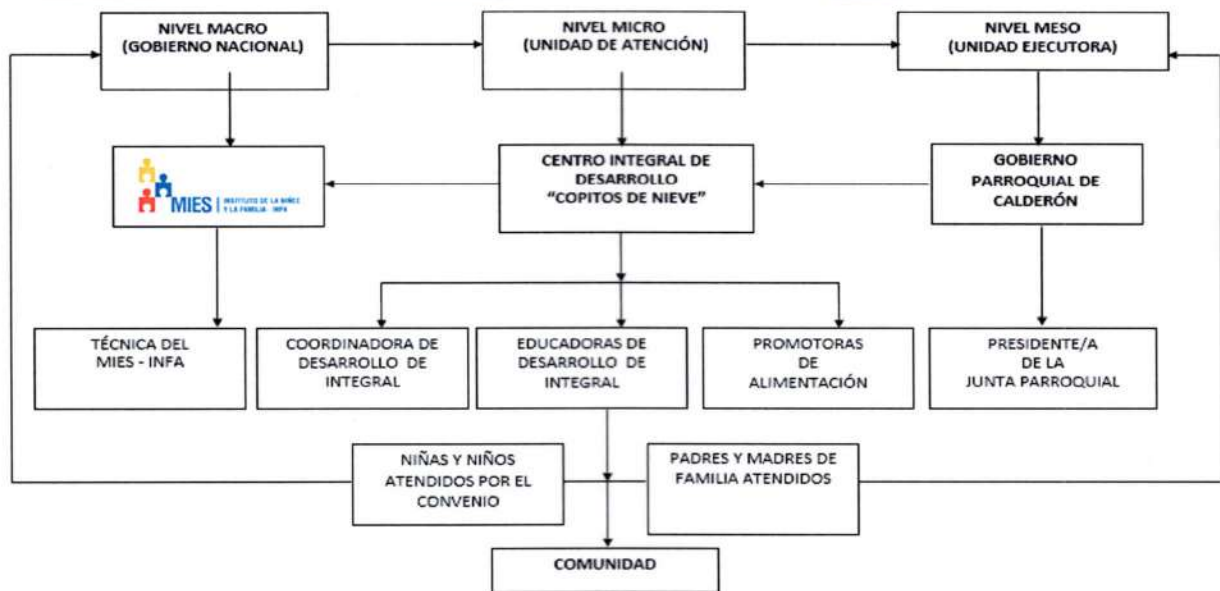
NIVEL MACRO
(GOBIERNO NACIONAL)

NIVEL MICRO
(UNIDAD DE ATENCIÓN)

NIVEL MESO
(UNIDAD EJECUTORA)

MIES | INSTITUTO DE LA NIÑEZ Y LA FAMILIA · INFA

CENTRO INTEGRAL DE DESARROLLO "COPITOS DE NIEVE"

GOBIERNO PARROQUIAL DE CALDERÓN

TÉCNICA DEL MIES - INFA

COORDINADORA DE DESARROLLO DE INTEGRAL

EDUCADORAS DE DESARROLLO DE INTEGRAL

PROMOTORAS DE ALIMENTACIÓN

PRESIDENTE/A DE LA JUNTA PARROQUIAL

NIÑAS Y NIÑOS ATENDIDOS POR EL CONVENIO

PADRES Y MADRES DE FAMILIA ATENDIDOS

COMUNIDAD